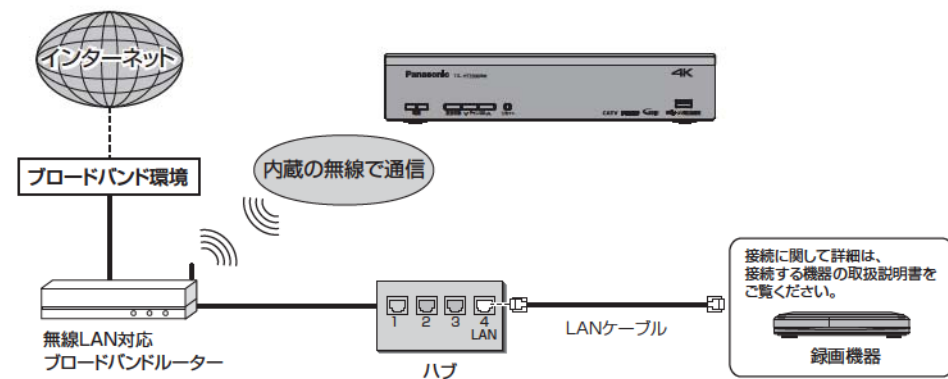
インターネット

Panasonic

4K

CATV

ブロードバンド環境

内蔵の無線で通信

1 2 3 4 LAN

ハブ

LANケーブル

無線LAN対応
ブロードバンドルーター

接続に関して詳細は、接続する機器の取扱説明書をご覧ください。

録画機器